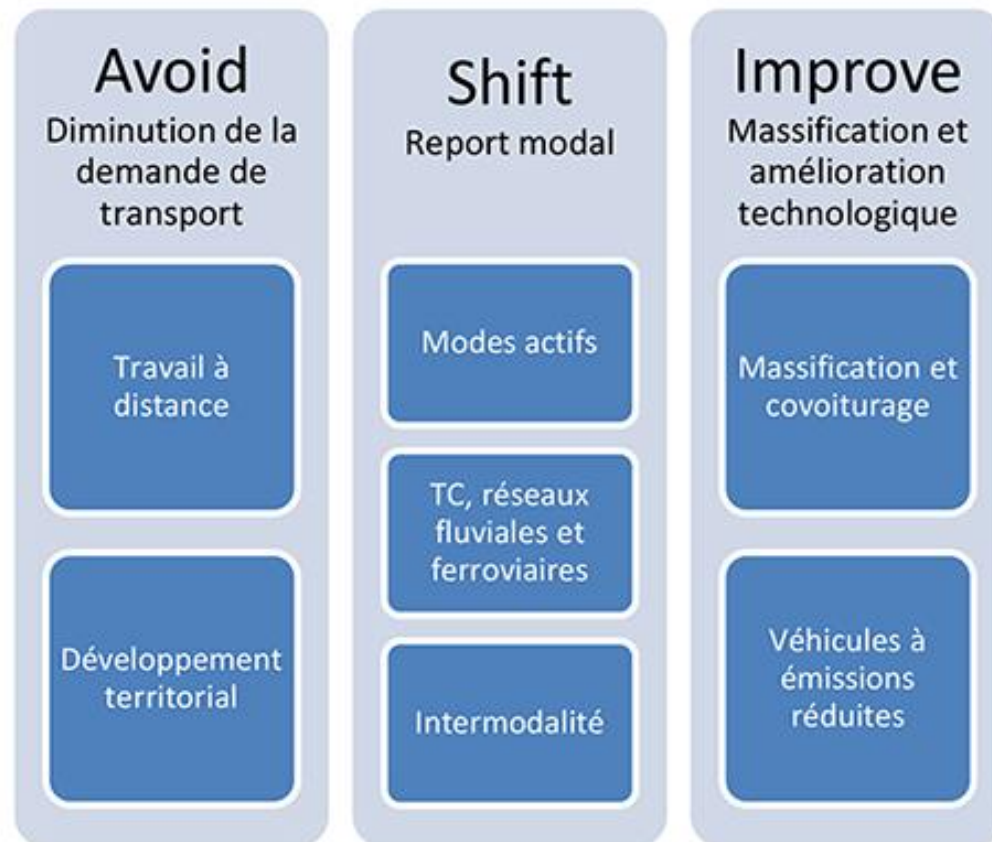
Avoid
Diminution de la demande de transport

Travail à distance

Développement territorial

Shift
Report modal

Modes actifs

TC, réseaux fluviales et ferroviaires

Intermodalité

Improve
Massification et amélioration technologique

Massification et covoiturage

Véhicules à émissions réduites